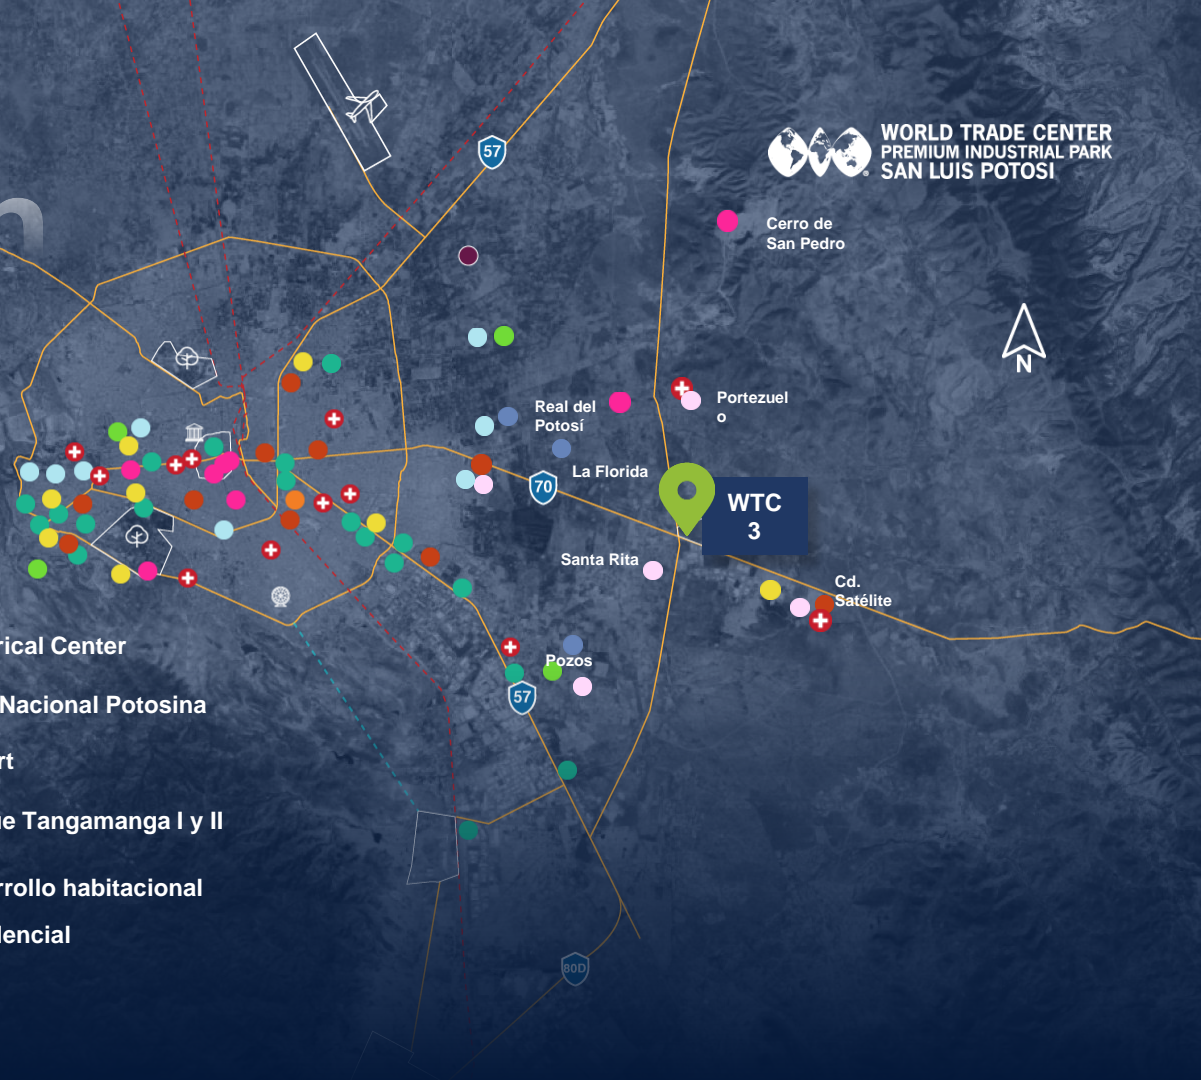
57

WORLD TRADE CENTER
PREMIUM INDUSTRIAL PARK
SAN LUIS POTOSI

Cerro de San Pedro

N

Real del Potosí

Portezuel o

La Florida

70

WTC 3

Santa Rita

Cd. Satélite

Pozos

57

80D

rical Center

Nacional Potosina

rt

ue Tangamanga I y II

rrollo habitacional

dencial